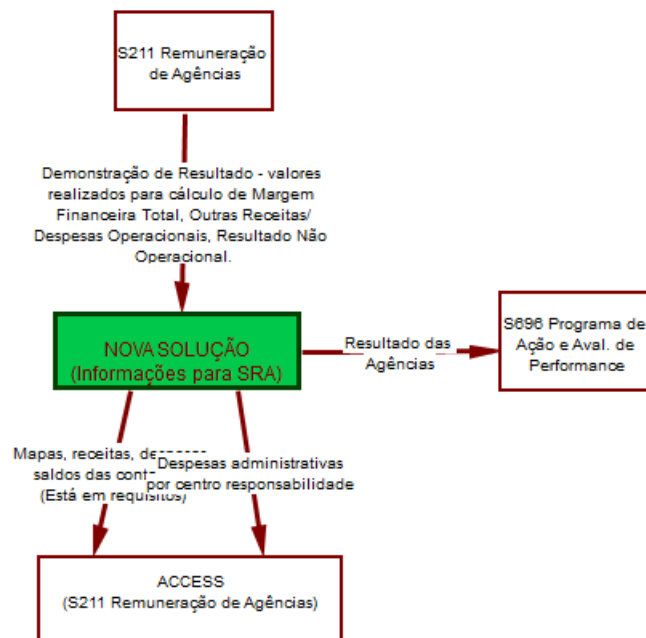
S211 Remuneração de Agências

Demonstração de Resultado - valores realizados para cálculo de Margem Financeira Total, Outras Receitas/ Despesas Operacionais, Resultado Não Operacional.

NOVA SOLUÇÃO (Informações para SRA)

Resultado das Agências

S696 Programa de Ação e Aval. de Performance

Mapas, receitas, de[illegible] saldos das cont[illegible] (Está em requisitos)

Despesas administrativas por centro responsabilidade

ACCESS (S211 Remuneração de Agências)